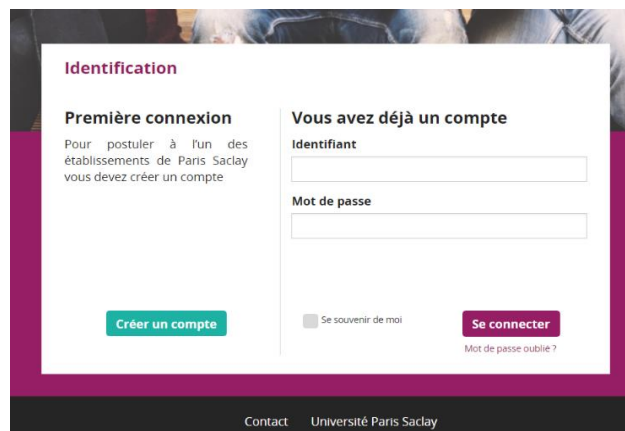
Identification

Première connexion

Pour postuler à l'un des établissements de Paris Saclay vous devez créer un compte

Créer un compte

Vous avez déjà un compte

Identifiant

Mot de passe

Se souvenir de moi

Se connecter

Mot de passe oublié ?

Contact Université Paris Saclay